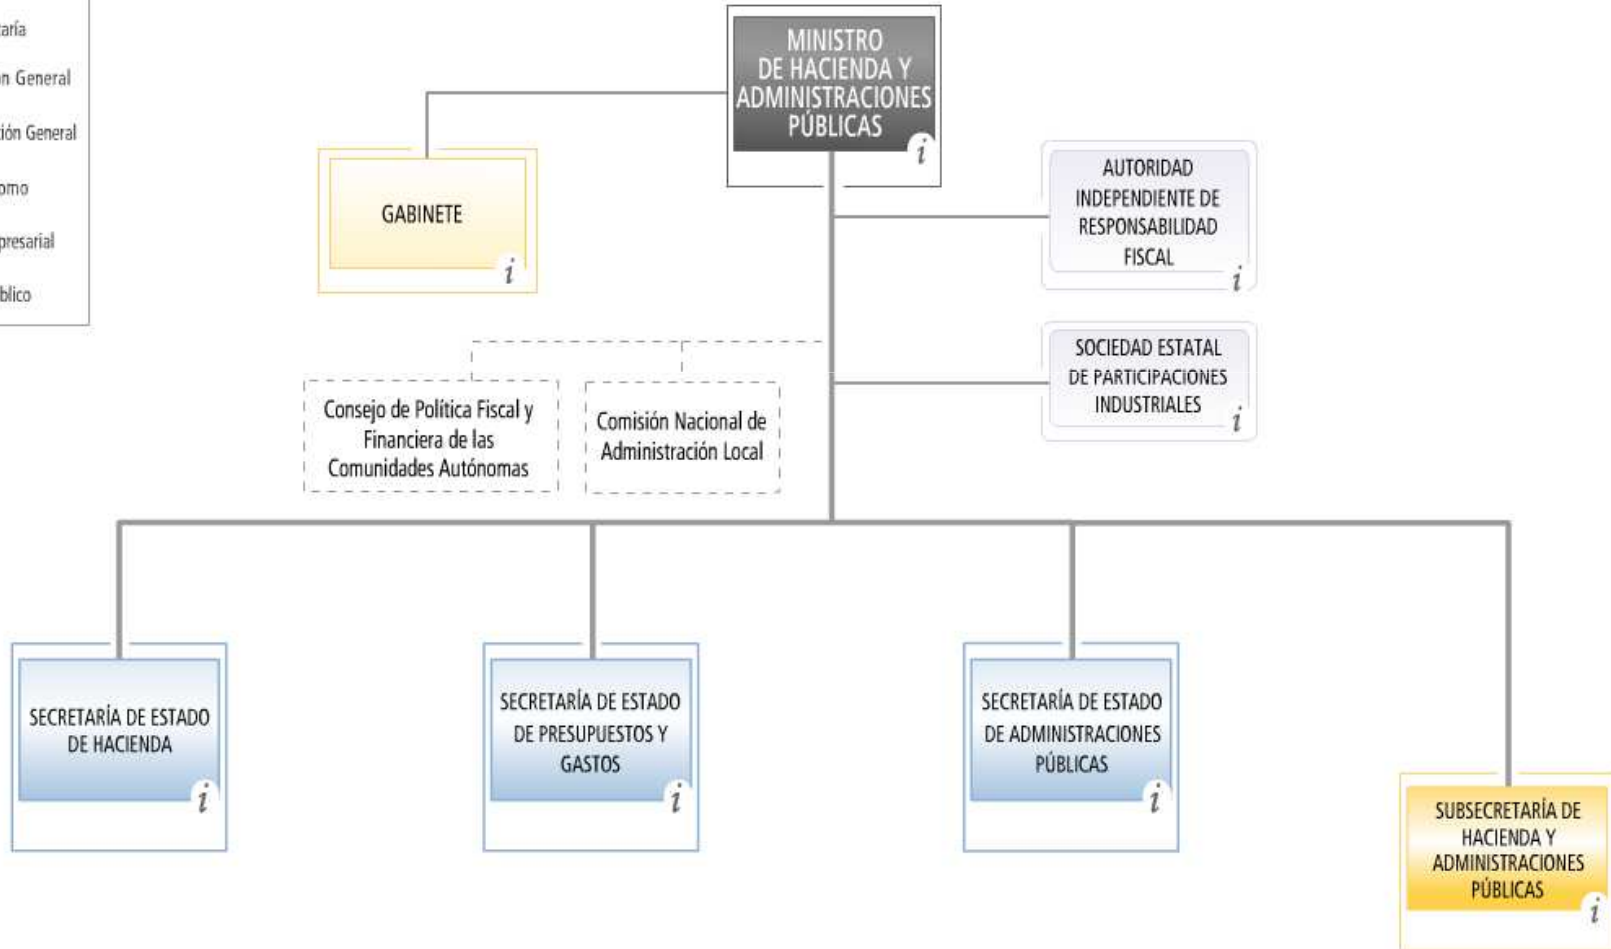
taría
ón General
ción General
omo
presarial
blico

MINISTRO DE HACIENDA Y ADMINISTRACIONES PÚBLICAS
i

GABINETE
i

AUTORIDAD INDEPENDIENTE DE RESPONSABILIDAD FISCAL
i

SOCIEDAD ESTATAL DE PARTICIPACIONES INDUSTRIALES
i

Consejo de Política Fiscal y Financiera de las Comunidades Autónomas

Comisión Nacional de Administración Local

SECRETARÍA DE ESTADO DE HACIENDA
i

SECRETARÍA DE ESTADO DE PRESUPUESTOS Y GASTOS
i

SECRETARÍA DE ESTADO DE ADMINISTRACIONES PÚBLICAS
i

SUBSECRETARÍA DE HACIENDA Y ADMINISTRACIONES PÚBLICAS
i